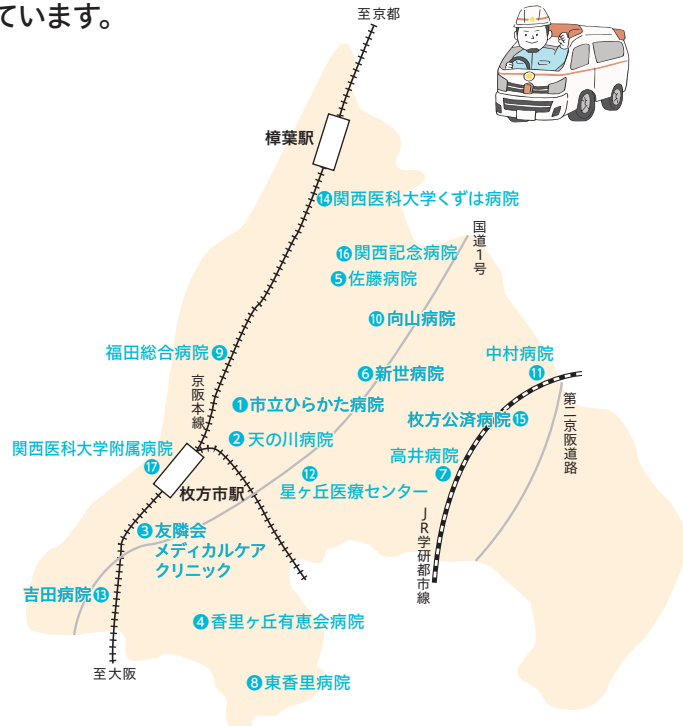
ています。

至京都

樟葉駅

⑭関西医科大学くずは病院

国道1号

⑯関西記念病院
⑤佐藤病院

⑩向山病院

福田総合病院⑨

中村病院⑪

⑥新世病院

京阪本線

①市立ひらかた病院

第二京阪道路

枚方公済病院⑮

②天の川病院

関西医科大学附属病院⑰

高井病院⑦

⑫星ケ丘医療センター

枚方市駅

JR学研都市線

③友隣会メディカルケアクリニック

吉田病院⑬

④香里ケ丘有恵会病院

至大阪

⑧東香里病院